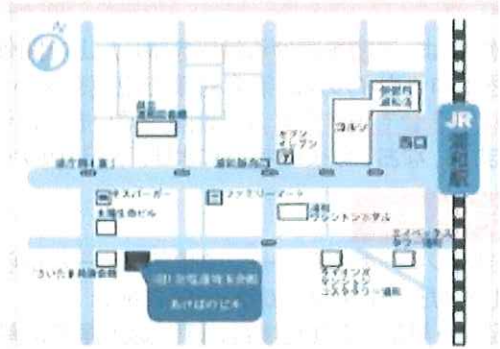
N

JR
浦和駅

西口

伊勢丹
浦和店

コルソ

セブン
イレブン

県立
浦和図書館

浦和郵便局

県庁前(裏)

モスバーガー

ファミリーマート

浦和
ワシントンホテル

第一生命ビル

エイペックス
タワー浦和

さいた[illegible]会館

(財)女性会館
あけぼのビル

ライオンズ
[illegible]
浦和